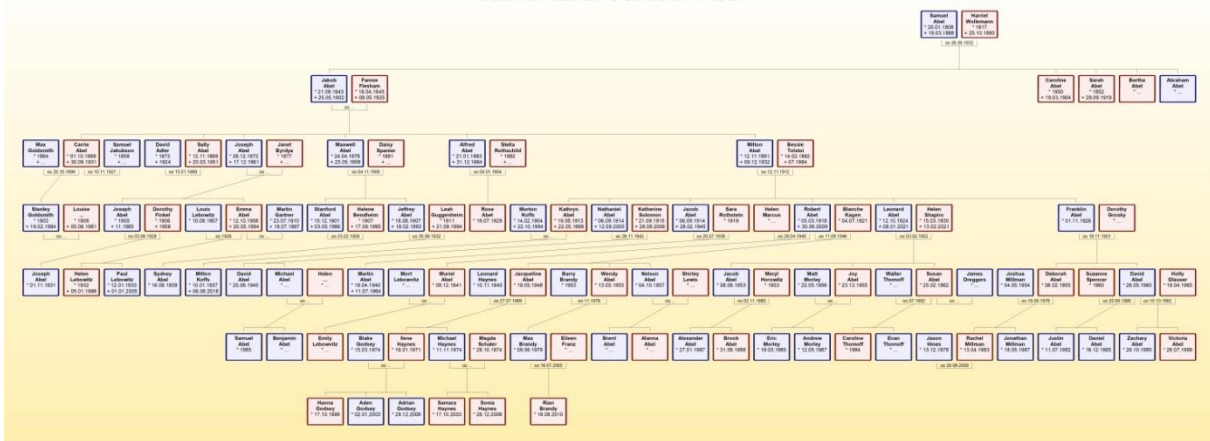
Samuel Abel
* 28.01.1808
+ 19.03.1868

Harriet Wolfsmann
* 1817
+ 25.10.1893

oo 26.09.1832

Jakob Abel
* 21.09.1843
+ 25.05.1902

Fannie Flexham
* 18.04.1845
+ 09.05.1925

Caroline Abel
* 1833
+ 19.03.1904

Sarah Abel
* 1852
+ 29.09.1919

Bertha Abel
* ...

Abraham Abel
* ...

Max Goldsmith
* 1884
+ ...

Carrie Abel
* 01.10.1868
+ 30.06.1931

Samuel Jakobsen
* 1859
+ ...

David Abel
* 1872
+ 1924

Sally Abel
* 13.11.1869
+ 20.03.1951

Joseph Abel
* 26.12.1872
+ 17.12.1951

Janet Byrdya
* 1877
+ ...

Maxwell Abel
* 24.04.1876
+ 23.05.1956

Daisy Spanier
* 1881
+ ...

Alfred Abel
* 21.01.1883
+ 31.12.1964

Stella Rothschild
* 1882
+ ...

Milton Abel
* 12.11.1891
+ 09.12.1932

Bessie Tolster
* 14.02.1892
+ 07.1984

oo 20.10.1906
oo 10.11.1921
oo 13.01.1899
oo 04.11.1900
oo 04.01.1904
oo 12.11.1912

Stanley Goldsmith
* 1903
+ 19.02.1984

Louise Abel
* 1908
+ 05.06.1981

Joseph Abel
* 1905
+ 11.1985

Dorothy Finkel
* 1906
+ 1958

Louis Lebowitz
* 10.08.1907

Emma Abel
* 12.10.1908
+ 20.09.1994

Martin Gartner
* 23.07.1910
+ 16.07.1997

Stanford Abel
* 15.12.1901
+ 03.05.1988

Helene Bernsheim
* 1907
+ 17.09.1990

Jeffrey Abel
* 18.08.1907
+ 18.02.1993

Leah Guggenheim
* 1911
+ 21.09.1994

Rose Abel
* 19.07.1929

Morton Koffs
* 14.02.1904
+ 22.10.1994

Kathryn Abel
* 19.08.1913
+ 22.05.1999

Nathaniel Abel
* 06.09.1914
+ 12.09.2005

Katherine Solomon
* 21.09.1915
+ 28.08.2009

Jacob Abel
* 09.09.1914
+ 28.02.1945

Sara Rothstein
* 1918

Helen Marcus
* ...

Robert Abel
* 03.03.1918
+ 30.06.2009

Blanche Kagen
* 04.07.1921

Leonard Abel
* 12.10.1924
+ 08.01.2021

Helen Shapiro
* 15.03.1930
+ 13.02.2021

Franklin Abel
* 01.11.1929

Dorothy Grosky
* ...

oo 09.06.1929
oo 1929
oo 23.02.1929
oo 30.06.1932
oo 26.11.1942
oo 20.07.1939
oo 28.04.1940
oo 11.08.1946
oo 03.02.1952
oo 18.11.1951

Joseph Abel
* 01.11.1931

Helen Lebowitz
* 1932
+ 05.01.1998

Paul Lebowitz
* 12.01.1933
+ 01.01.2005

Sydney Abel
* 16.06.1939

Milton Koffs
* 10.01.1937
+ 06.08.2018

David Abel
* 25.06.1940

Michael Abel
* ...

Helen
* ...

Martin Abel
* 19.04.1940
+ 11.07.1984

Mort Lebowitz
* ...

Muriel Abel
* 06.12.1941

Leonard Haynes
* 10.11.1945

Jacqueline Abel
* 19.05.1948

Barry Brandy
* 1953

Wendy Abel
* 13.05.1953

Nelson Abel
* 04.10.1957

Shirley Lewis
* ...

Jacob Abel
* 08.09.1953

Meryl Horowitz
* 1953

Matt Morley
* 22.05.1956

Joy Abel
* 23.12.1955

Walter Thornoff
* ...

Susan Abel
* 25.02.1962

James Doggers
* ...

Joshua Millman
* 04.05.1954

Deborah Abel
* 06.02.1955

Suzanne Spencer
* 1960

David Abel
* 28.05.1960

Holly Glosser
* 19.04.1960

oo 27.07.1969
oo 11.1976
oo 02.11.1980
oo 07.1982
oo 10.09.1979
oo 23.09.1989
oo 10.10.1992

Samuel Abel
* 1985

Benjamin Abel
* ...

Emily Lebowitz
* ...

Blake Godsey
* 15.03.1976

Ilene Haynes
* 16.01.1971

Michael Haynes
* 11.11.1974

Magda Schuler
* 29.10.1974

Max Brandy
* 09.06.1979

Eileen Franz
* ...

Brent Abel
* ...

Alanna Abel
* ...

Alexander Abel
* 27.01.1987

Brook Abel
* 31.08.1986

Eric Morley
* 19.03.1985

Andrew Morley
* 12.05.1987

Caroline Thornoff
* 1984

Evan Thornoff
* ...

Jason Hines
* 13.12.1978

Rachel Millman
* 13.04.1983

Jonathan Millman
* 18.05.1987

Justin Abel
* 11.07.1992

Daniel Abel
* 16.12.1985

Zachary Abel
* 26.10.1995

Victoria Abel
* 28.07.1998

oo 16.07.2005
oo 30.08.2009

Hanna Godsey
* 17.10.1999

Aden Godsey
* 02.01.2003

Adrian Godsey
* 29.12.2006

Samara Haynes
* 17.10.2003

Sonia Haynes
* 28.12.2006

Rian Brandy
* 18.09.2010